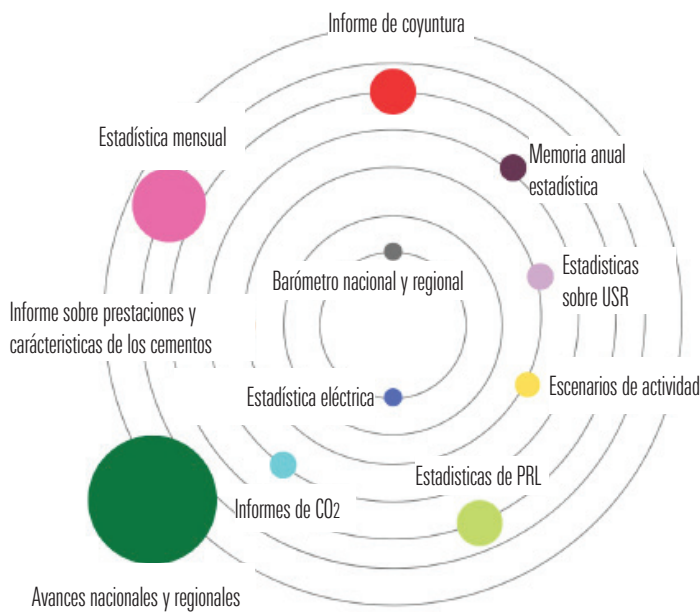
Informe de coyuntura

Estadística mensual

Memoria anual estadística

Barómetro nacional y regional

Estadisticas sobre USR

Informe sobre prestaciones y carácteristicas de los cementos

Estadística eléctrica

Escenarios de actividad

Estadisticas de PRL

Informes de $CO_2$

Avances nacionales y regionales